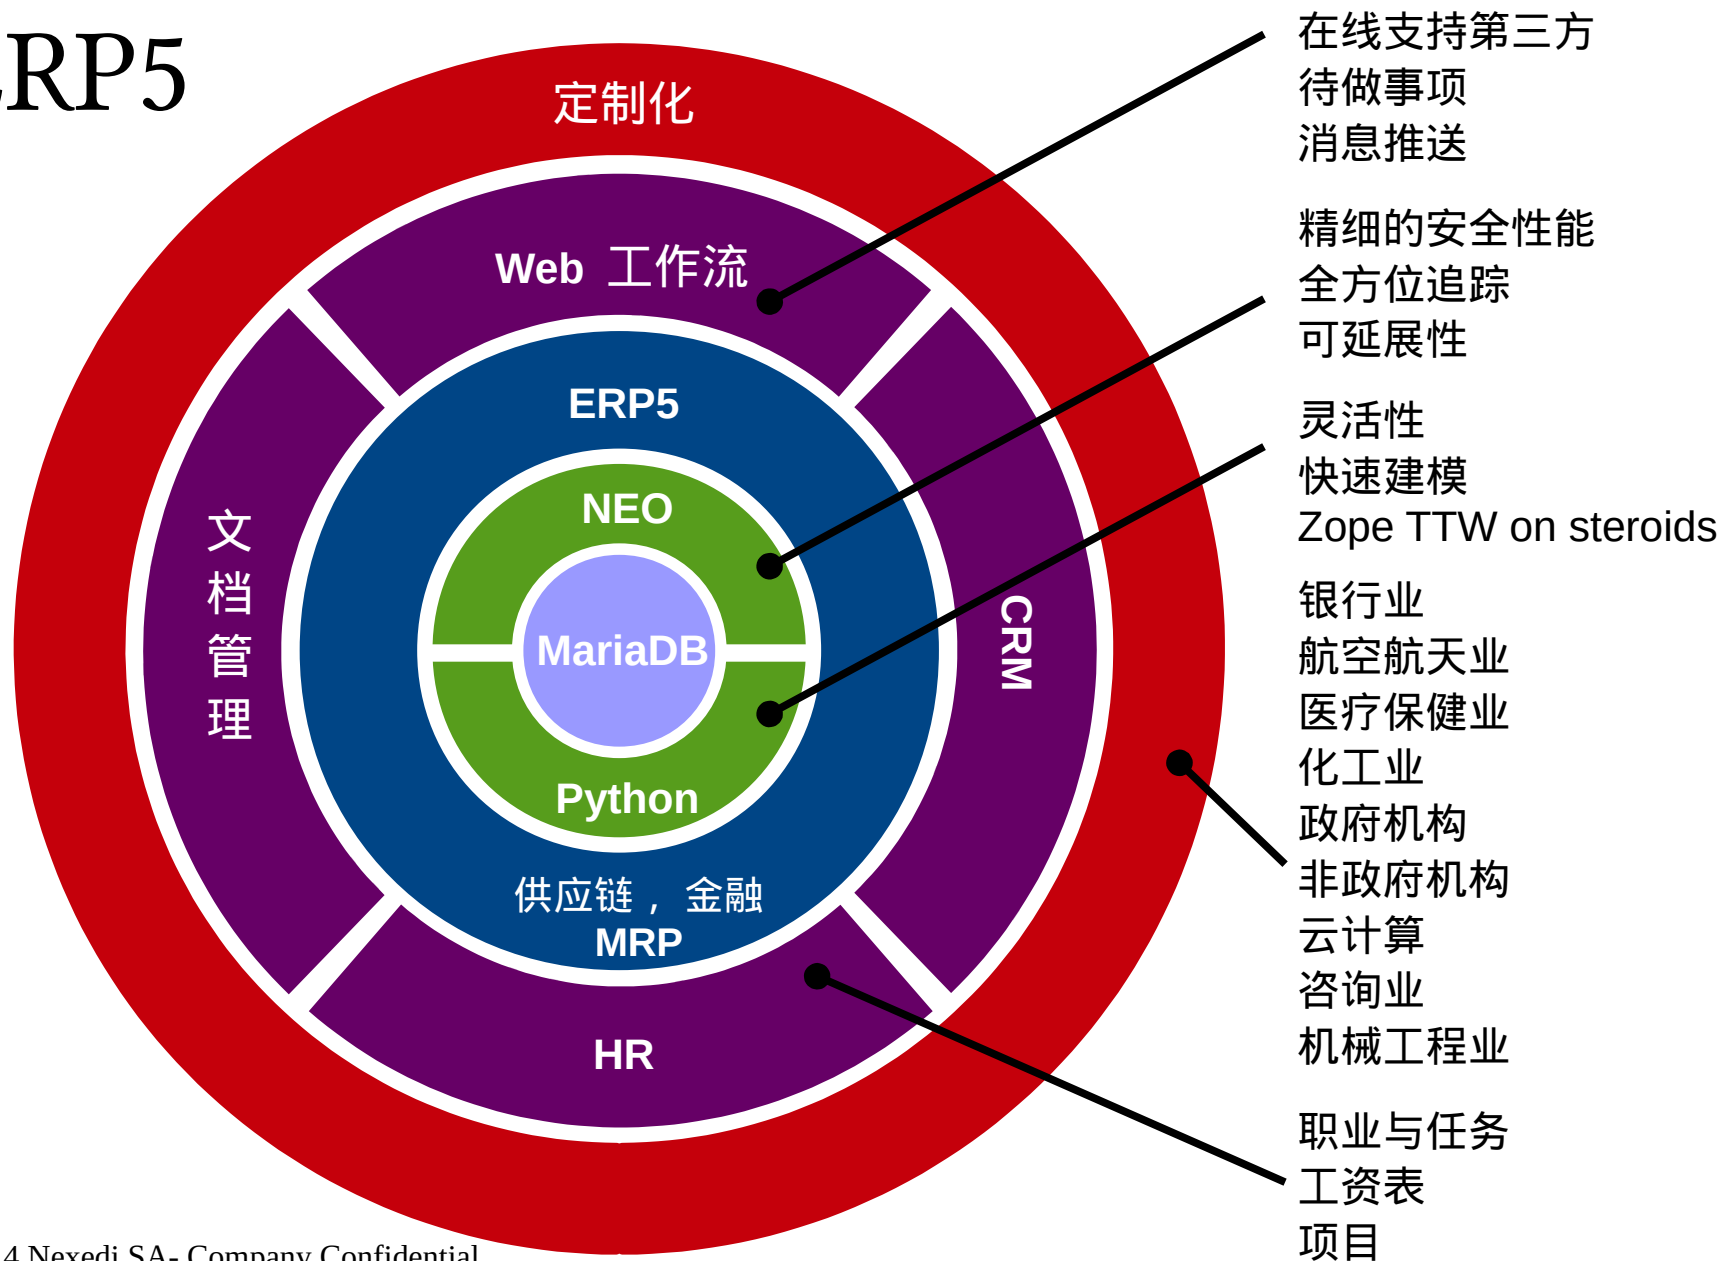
RP5

定制化

Web 工作流

ERP5

NEO

MariaDB

Python

文档管理

CRM

供应链，金融
MRP

HR

在线支持第三方
待做事项
消息推送

精细的安全性能
全方位追踪
可延展性

灵活性
快速建模
Zope TTW on steroids

银行业
航空航天业
医疗保健业
化工业
政府机构
非政府机构
云计算
咨询业
机械工程业

职业与任务
工资表
项目

4 Nexedi SA- Company Confidential